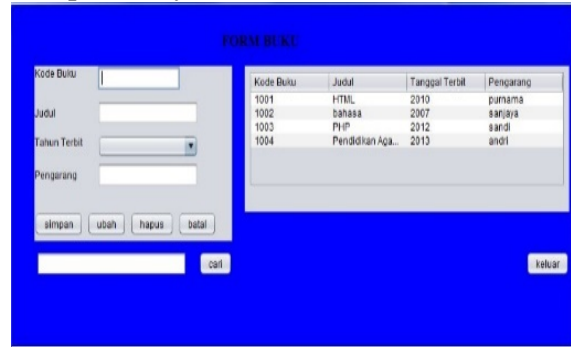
FORM BUKU

Kode Buku

Judul

Tahun Terbit

Pengarang

simpan ubah hapus batal

| Kode Buku | Judul | Tanggal Terbit | Pengarang |
|---|---|---|---|
| 1001 | HTML | 2010 | purnama |
| 1002 | bahasa | 2007 | sanjaya |
| 1003 | PHP | 2012 | sandi |
| 1004 | Pendidikan Aga... | 2013 | andri |

cari

keluar